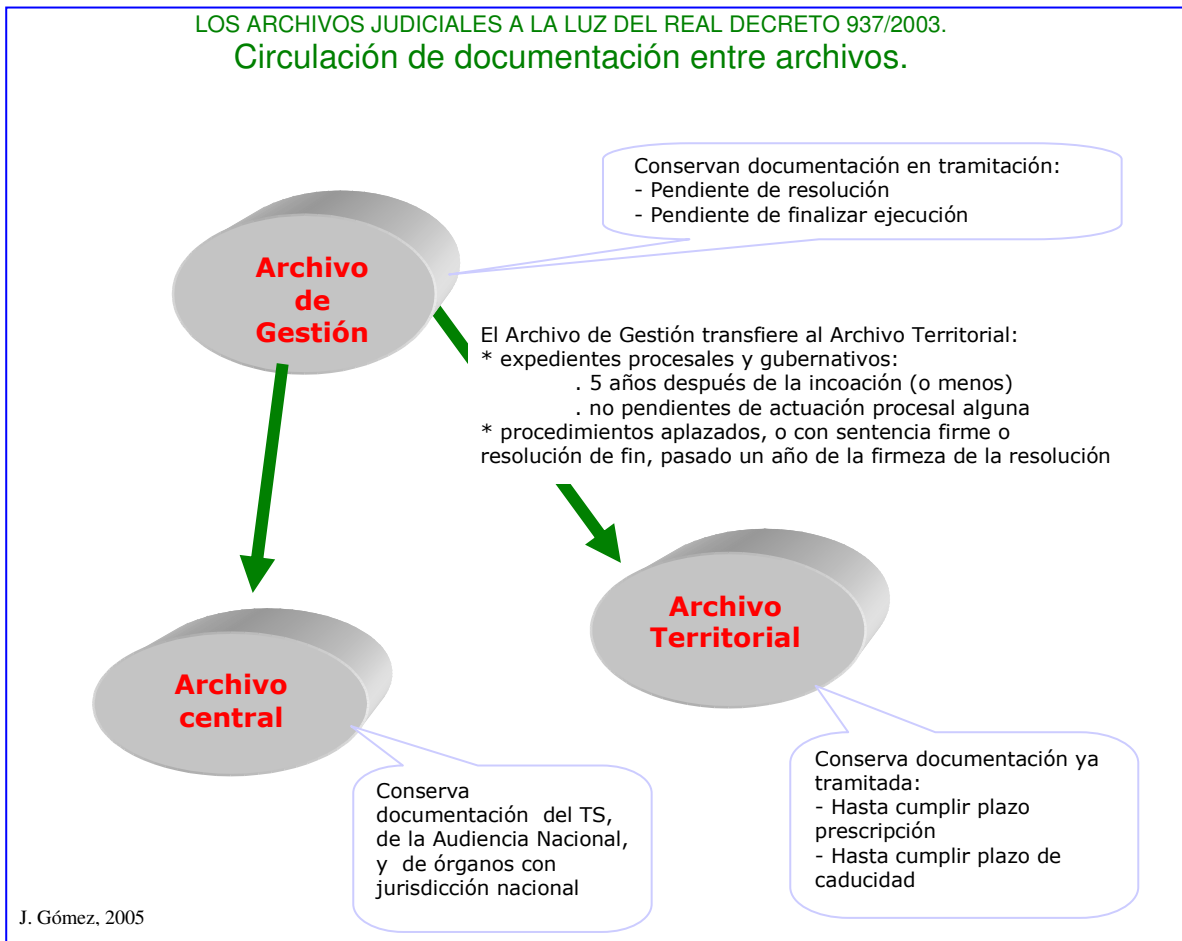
LOS ARCHIVOS JUDICIALES A LA LUZ DEL REAL DECRETO 937/2003.
Circulación de documentación entre archivos.

Conservan documentación en tramitación:
- Pendiente de resolución
- Pendiente de finalizar ejecución

Archivo de Gestión

El Archivo de Gestión transfiere al Archivo Territorial:
* expedientes procesales y gubernativos:
. 5 años después de la incoación (o menos)
. no pendientes de actuación procesal alguna
* procedimientos aplazados, o con sentencia firme o resolución de fin, pasado un año de la firmeza de la resolución

Archivo Territorial

Archivo central

Conserva documentación del TS, de la Audiencia Nacional, y de órganos con jurisdicción nacional

Conserva documentación ya tramitada:
- Hasta cumplir plazo prescripción
- Hasta cumplir plazo de caducidad

J. Gómez, 2005